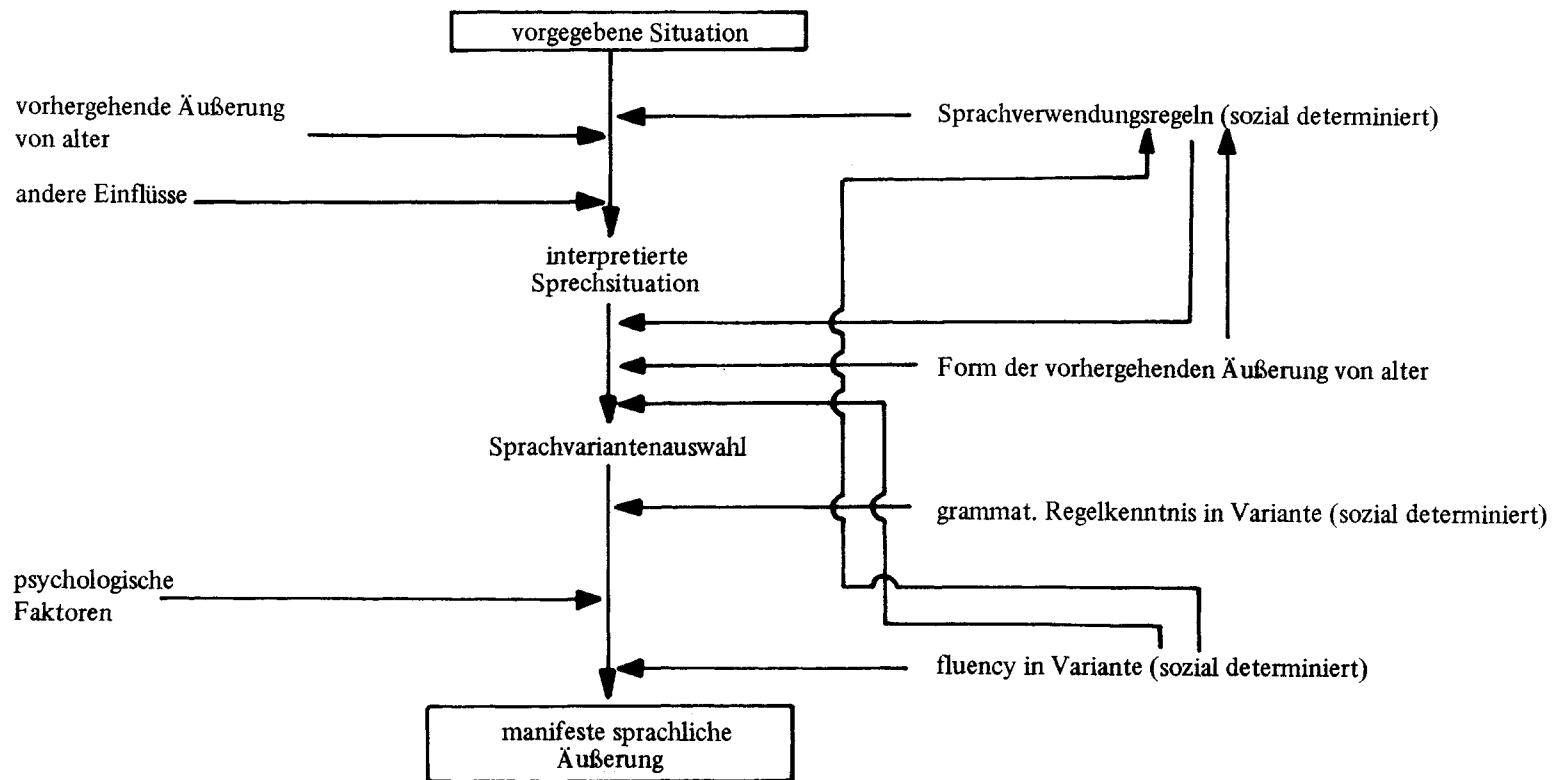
vorgegebene Situation

vorhergehende Äußerung von alter

andere Einflüsse

Sprachverwendungsregeln (sozial determiniert)

interpretierte Sprechsituation

Form der vorhergehenden Äußerung von alter

Sprachvariantenauswahl

grammat. Regelkenntnis in Variante (sozial determiniert)

psychologische Faktoren

fluency in Variante (sozial determiniert)

manifeste sprachliche Äußerung